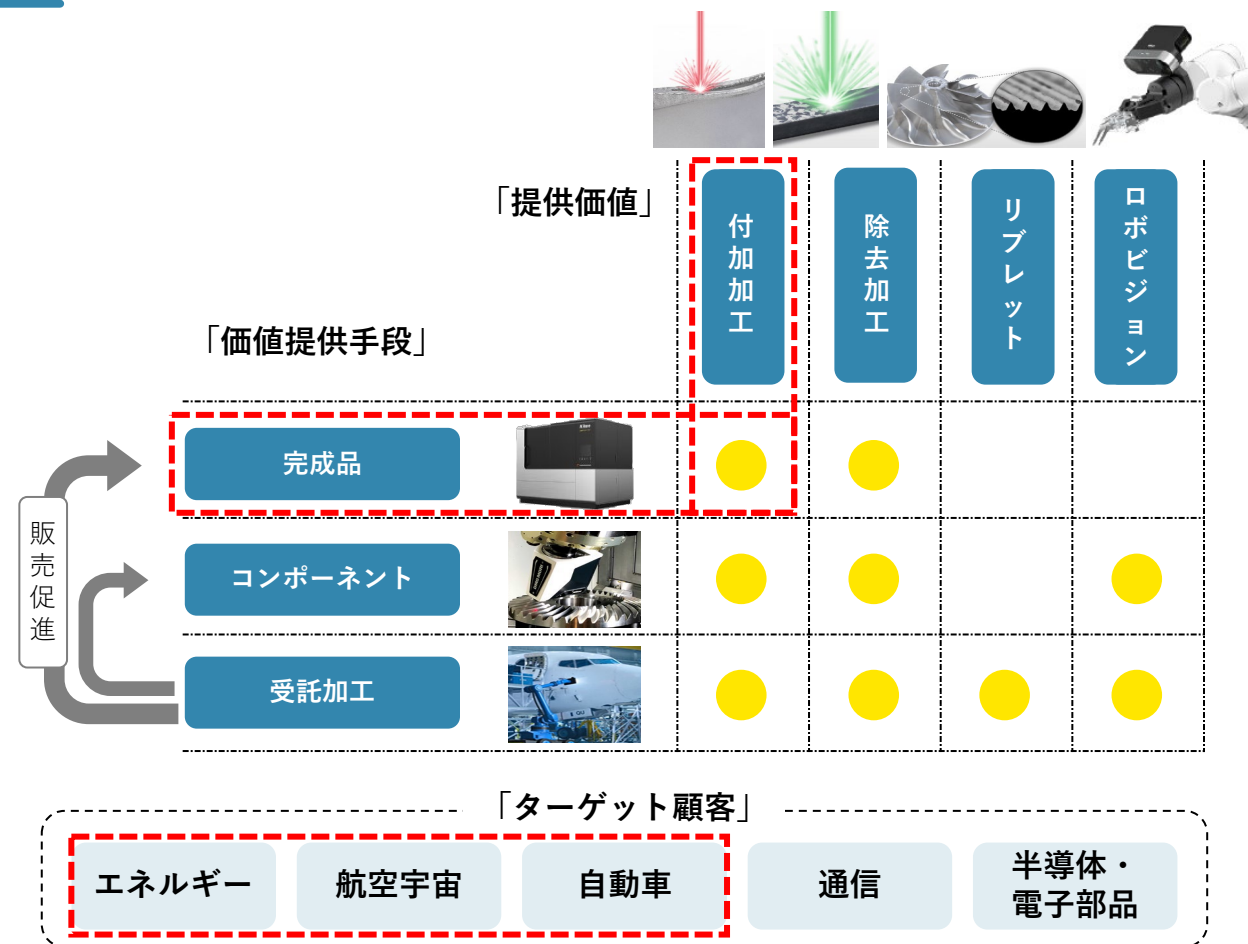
「提供価値」

付加加工

除去加工

リブレット

ロボビジョン

「価値提供手段」

販売促進

| | 付加加工 | 除去加工 | リブレット | ロボビジョン |
|---|---|---|---|---|
| 完成品 | ● | ● | | |
| コンポーネント | ● | ● | | ● |
| 受託加工 | ● | ● | ● | ● |

「ターゲット顧客」

エネルギー

航空宇宙

自動車

通信

半導体・電子部品